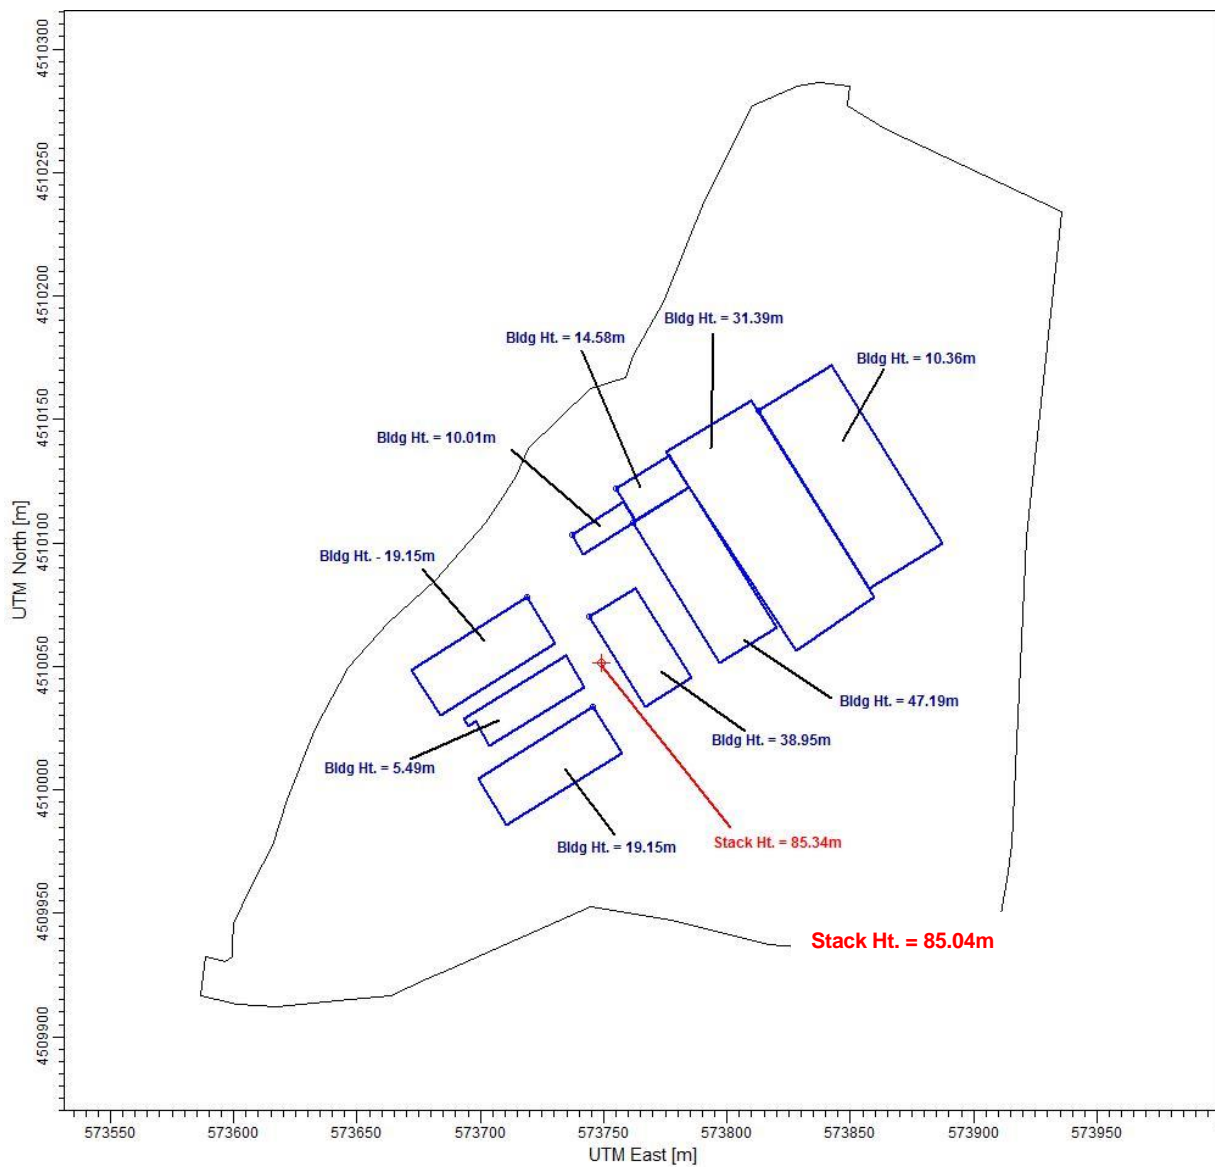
4510300
4510250
4510200
4510150
4510100
4510050
4510000
4509950
4509900
UTM North [m]

Bldg Ht. = 14.58m
Bldg Ht. = 31.39m
Bldg Ht. = 10.36m
Bldg Ht. = 10.01m
Bldg Ht. - 19.15m
Bldg Ht. = 47.19m
Bldg Ht. = 38.95m
Bldg Ht. = 5.49m
Bldg Ht. = 19.15m
Stack Ht. = 85.34m
Stack Ht. = 85.04m

573550
573600
573650
573700
573750
573800
573850
573900
573950
UTM East [m]